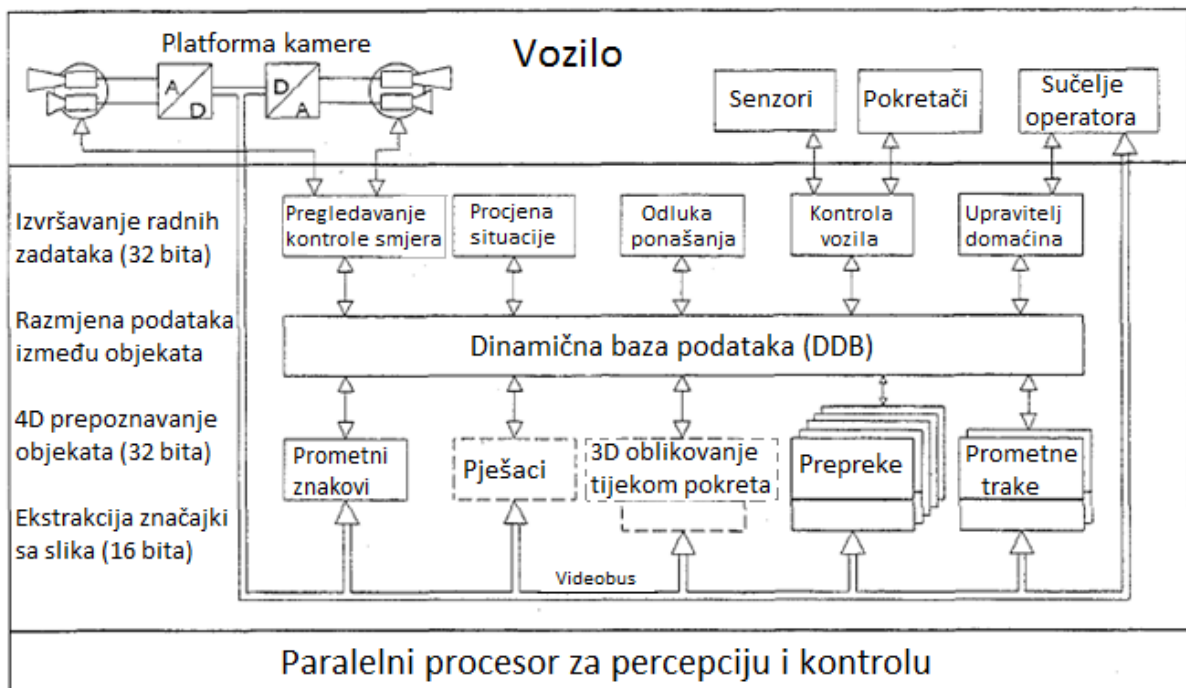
Platforma kamere

Vozilo

A/D

D/A

Senzori

Pokretači

Sučelje operatora

Izvršavanje radnih zadataka (32 bita)

Razmjena podataka između objekata

4D prepoznavanje objekata (32 bita)

Ekstrakcija značajki sa slika (16 bita)

Pregledavanje kontrole smjera

Procjena situacije

Odluka ponašanja

Kontrola vozila

Upravitelj domaćina

Dinamična baza podataka (DDB)

Prometni znakovi

Pješaci

3D oblikovanje tijekom pokreta

Prepreke

Prometne trake

Videobus

Paralelni procesor za percepciju i kontrolu